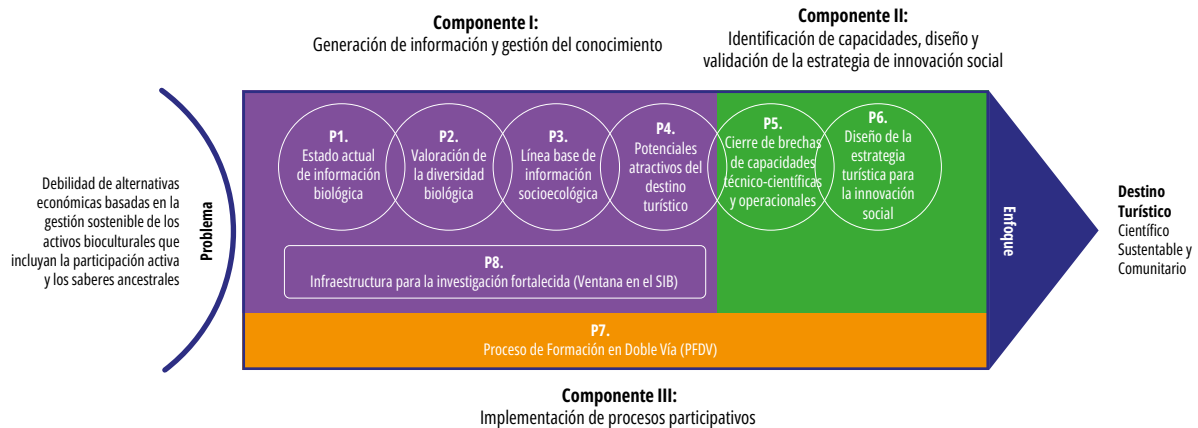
**Componente I:**
Generación de información y gestión del conocimiento

**Componente II:**
Identificación de capacidades, diseño y validación de la estrategia de innovación social

Debilidad de alternativas económicas basadas en la gestión sostenible de los activos bioculturales que incluyan la participación activa y los saberes ancestrales

Problema

P1.
Estado actual de información biológica

P2.
Valoración de la diversidad biológica

P3.
Línea base de información socioecológica

P4.
Potenciales atractivos del destino turístico

P5.
Cierre de brechas de capacidades técnico-científicas y operacionales

P6.
Diseño de la estrategia turística para la innovación social

P8.
Infraestructura para la investigación fortalecida (Ventana en el SIB)

P7.
Proceso de Formación en Doble Vía (PFDV)

Enfoque

**Destino Turístico**
Científico
Sustentable y Comunitario

**Componente III:**
Implementación de procesos participativos